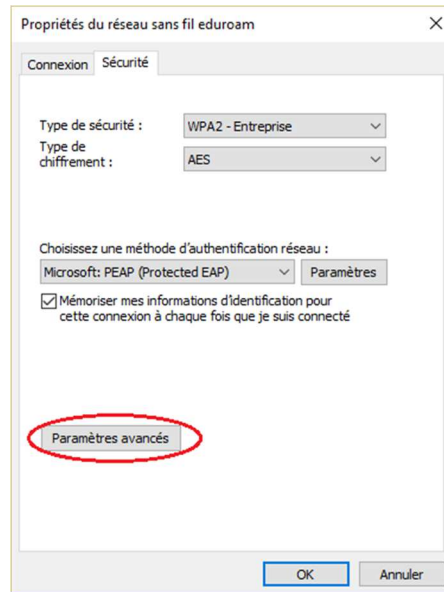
Propriétés du réseau sans fil eduroam

×

Connexion

Sécurité

Type de sécurité :

WPA2 - Entreprise

Type de chiffrement :

AES

Choisissez une méthode d'authentification réseau :

Microsoft: PEAP (Protected EAP)

Paramètres

Mémoriser mes informations d'identification pour cette connexion à chaque fois que je suis connecté

Paramètres avancés

OK

Annuler